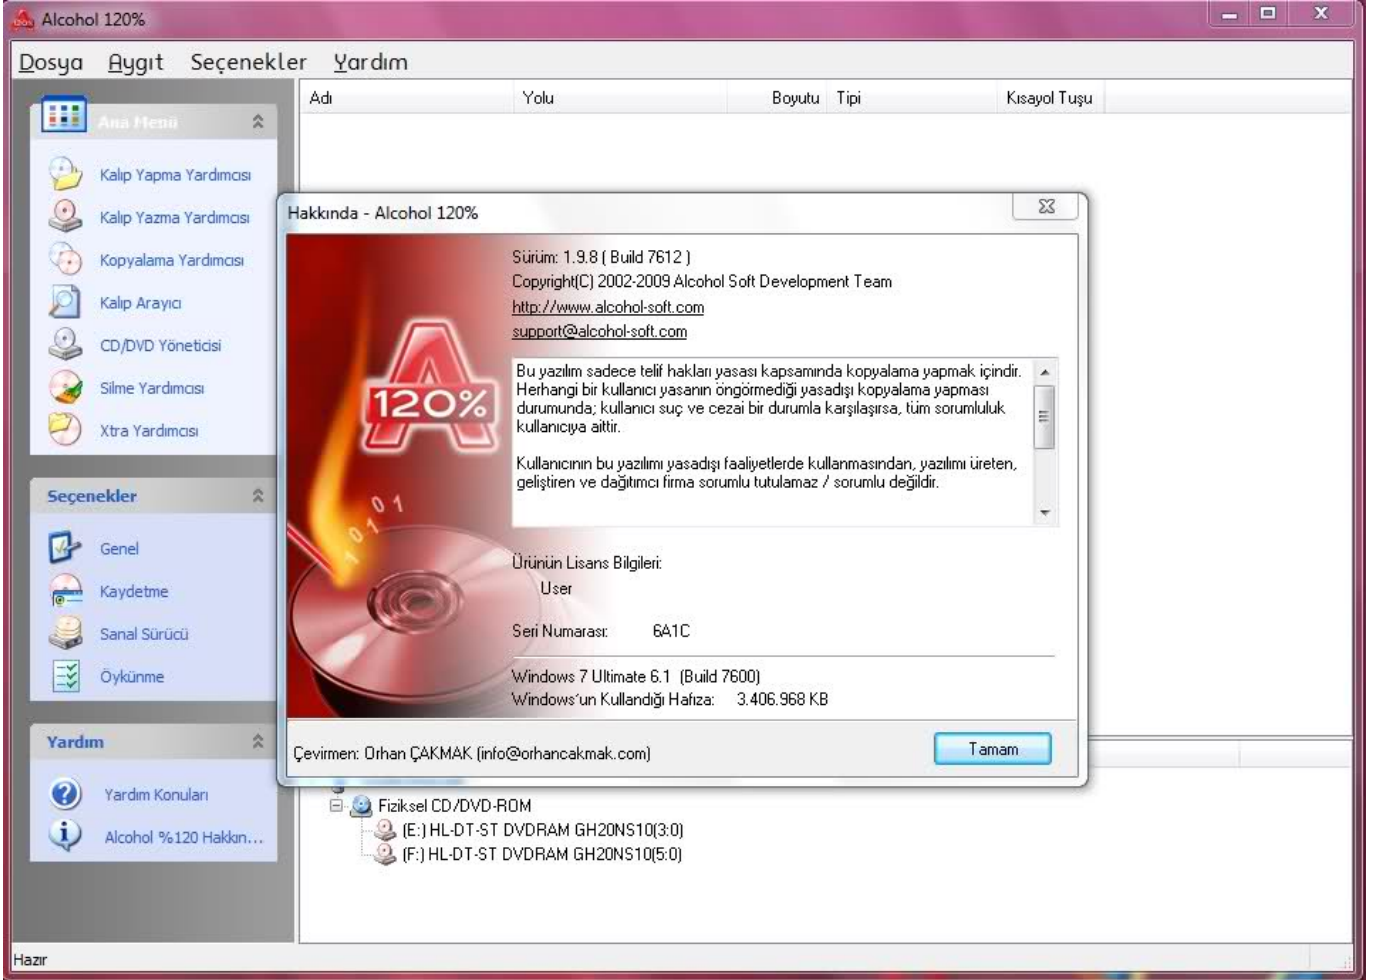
Alcohol 120%

Dosya Aygıt Seçenekler Yardım

Ana Menü

Kalıp Yapma Yardımcısı
Kalıp Yazma Yardımcısı
Kopyalama Yardımcısı
Kalıp Arayıcı
CD/DVD Yöneticisi
Silme Yardımcısı
Xtra Yardımcısı

Seçenekler

Genel
Kaydetme
Sanal Sürücü
Öykünme

Yardım

Yardım Konuları
Alcohol %120 Hakkın...

| Adı | Yolu | Boyutu | Tipi | Kısayol Tuşu |
|---|---|---|---|---|

Hakkında - Alcohol 120%

120%

0 1

Sürüm: 1.9.8 ( Build 7612 )
Copyright(C) 2002-2009 Alcohol Soft Development Team
http://www.alcohol-soft.com
support@alcohol-soft.com

Bu yazılım sadece telif hakları yasası kapsamında kopyalama yapmak içindir. Herhangi bir kullanıcı yasanın öngörmediği yasadışı kopyalama yapması durumunda; kullanıcı suç ve cezai bir durumla karşılaşırsa, tüm sorumluluk kullanıcıya aittir.

Kullanıcının bu yazılımı yasadışı faaliyetlerde kullanmasından, yazılımı üreten, geliştiren ve dağıtımcı firma sorumlu tutulamaz / sorumlu değildir.

Ürünün Lisans Bilgileri:
User

Seri Numarası: 6A1C

Windows 7 Ultimate 6.1 (Build 7600)
Windows'un Kullandığı Hafıza: 3.406.968 KB

Çevirmen: Orhan ÇAKMAK (info@orhancakmak.com)

Tamam

Fiziksel CD/DVD-ROM
(E:) HL-DT-ST DVDRAM GH20NS10(3:0)
(F:) HL-DT-ST DVDRAM GH20NS10(5:0)

Hazır